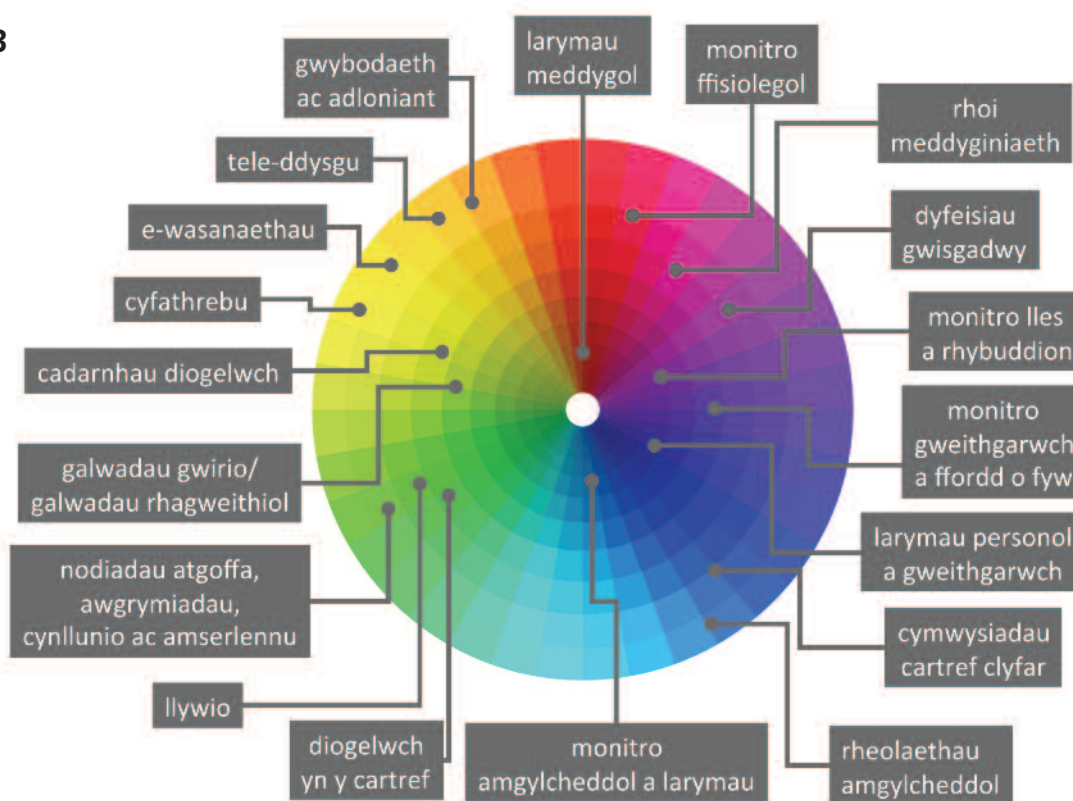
3

larymau meddygol

monitro ffisiolegol

rhoi meddyginiaeth

dyfeisiau gwisgadwy

monitro lles a rhybuddion

monitro gweithgarwch a ffordd o fyw

larymau personol a gweithgarwch

cymwysiadau cartref clyfar

rheolaethau amgylcheddol

monitro amgylcheddol a larymau

diogelwch yn y cartref

llywio

nodiadau atgoffa, awgrymiadau, cynllunio ac amserlennu

galwadau gwirio/ galwadau rhagweithiol

cadarnhau diogelwch

cyfathrebu

e-wasanaethau

tele-ddysgu

gwybodaeth ac adloniant